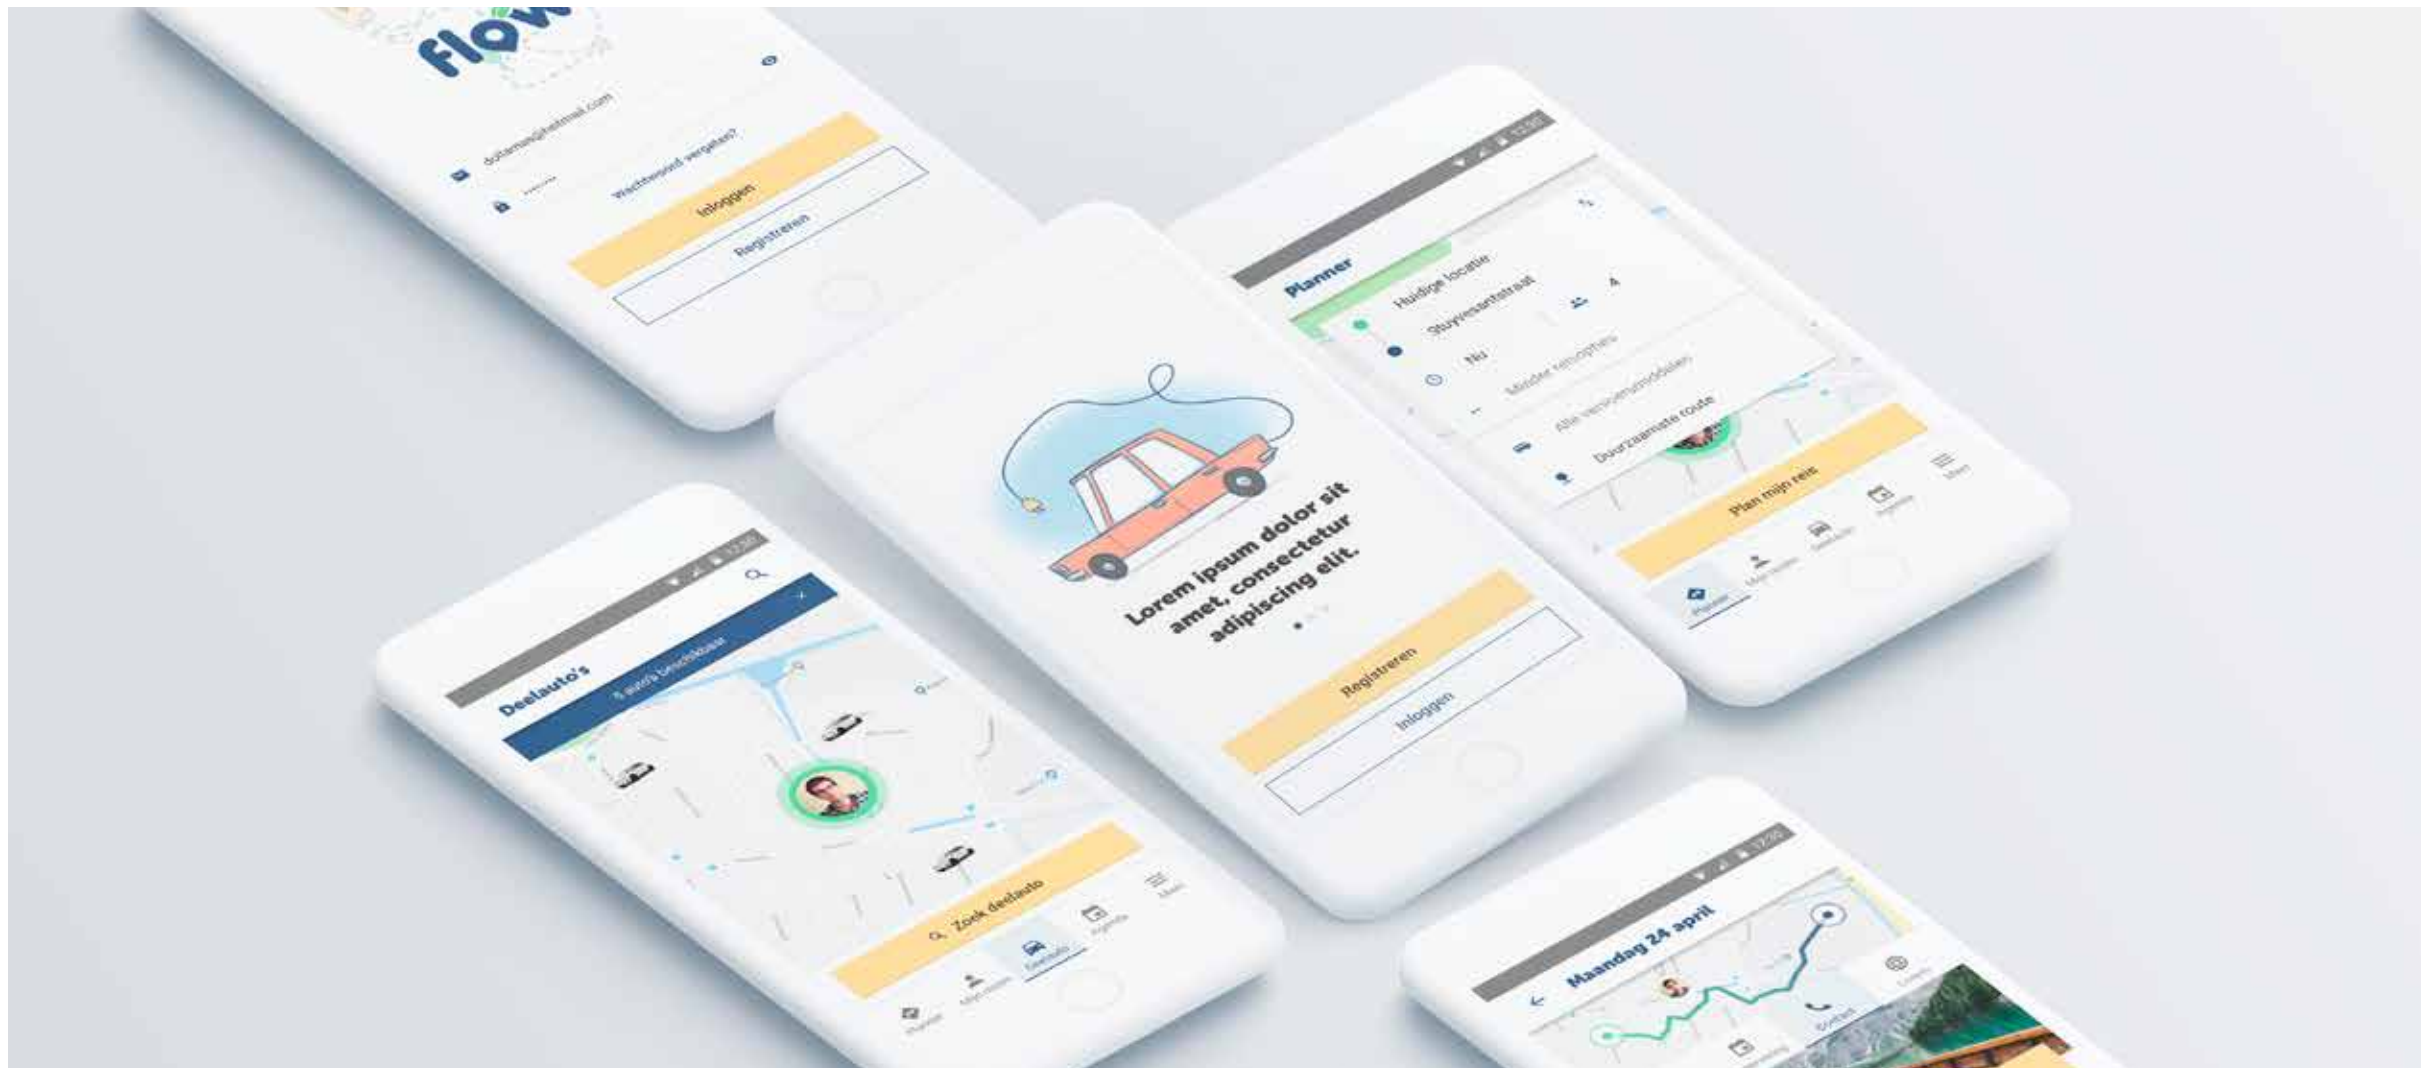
flow

dolfamse@hotmail.com

Wachtwoord vergeten?

Inloggen

Registreren

Planner

Huidige locatie

Stuyvesantstraat

Nu

4

Minder reisopties

Alle vervoersmodaliteiten

Duurzaamste route

Plan mijn reis

Planner

Meer

Lorem ipsum dolor sit amet, consectetur adipiscing elit.

Registreren

Inloggen

Deelauto's

6 auto's beschikbaar

Zoek deelauto

Planner

Deelauto

Agenda

Meer

Maandag 24 april